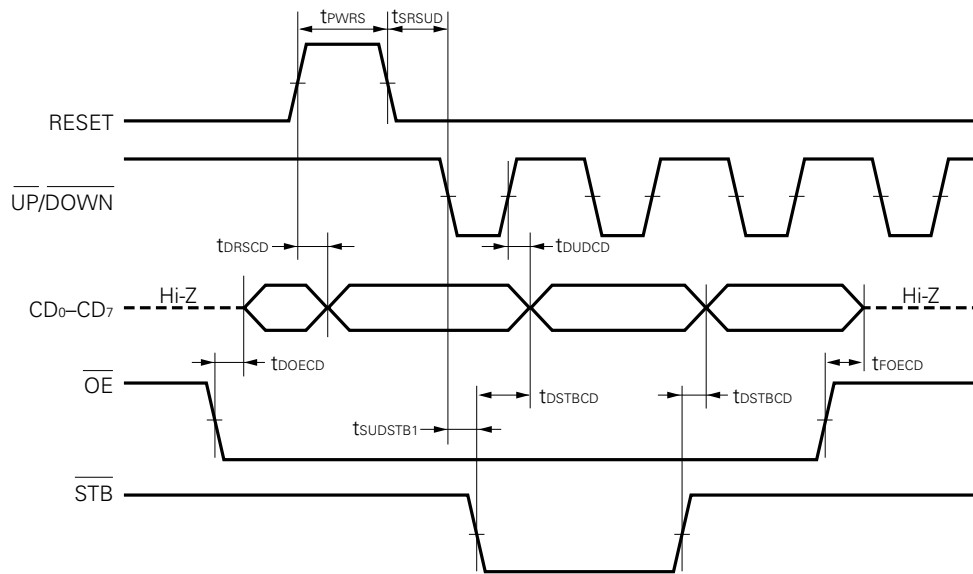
$t_{PWRS}$ $t_{SRSUD}$

RESET

$\overline{UP}/\overline{DOWN}$

$t_{DRSCD}$ $t_{DUDCD}$

Hi-Z Hi-Z

$CD_0$–$CD_7$

$t_{DOECD}$ $t_{FOECD}$

$\overline{OE}$

$t_{DSTBCD}$ $t_{DSTBCD}$

$t_{SUDSTB1}$

$\overline{STB}$